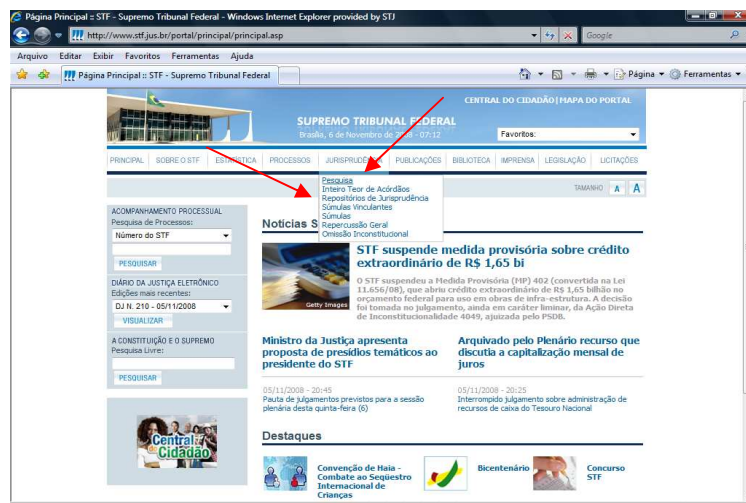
Página Principal :: STF - Supremo Tribunal Federal - Windows Internet Explorer provided by STJ

http://www.stf.jus.br/portal/principal/principal.asp

Google

Arquivo Editar Exibir Favoritos Ferramentas Ajuda

Página Principal :: STF - Supremo Tribunal Federal

Página ▾ Ferramentas ▾

CENTRAL DO CIDADÃO | MAPA DO PORTAL

SUPREMO TRIBUNAL FEDERAL

Brasília, 6 de Novembro de 2008 - 07:12

Favoritos:

PRINCIPAL | SOBRE O STF | ESTATÍSTICA | PROCESSOS | JURISPRUDÊNCIA | PUBLICAÇÕES | BIBLIOTECA | IMPRENSA | LEGISLAÇÃO | LICITAÇÕES

Pesquisa
Inteiro Teor de Acórdãos
Repositórios de Jurisprudência
Súmulas Vinculantes
Súmulas
Repercussão Geral
Omissão Inconstitucional

TAMANHO A A

ACOMPANHAMENTO PROCESSUAL
Pesquisa de Processos:
Número do STF
PESQUISAR

DIÁRIO DA JUSTIÇA ELETRÔNICO
Edições mais recentes:
DJ N. 210 - 05/11/2008
VISUALIZAR

A CONSTITUIÇÃO E O SUPREMO
Pesquisa Livre:
PESQUISAR

Central do Cidadão

Notícias S

Getty Images

STF suspende medida provisória sobre crédito extraordinário de R$ 1,65 bi

O STF suspendeu a Medida Provisória (MP) 402 (convertida na Lei 11.656/08), que abriu crédito extraordinário de R$ 1,65 bilhão no orçamento federal para uso em obras de infra-estrutura. A decisão foi tomada no julgamento, ainda em caráter liminar, da Ação Direta de Inconstitucionalidade 4049, ajuizada pelo PSDB.

Ministro da Justiça apresenta proposta de presídios temáticos ao presidente do STF

Arquivado pelo Plenário recurso que discutia a capitalização mensal de juros

05/11/2008 - 20:45
Pauta de julgamentos previstos para a sessão plenária desta quinta-feira (6)

05/11/2008 - 20:25
Interrompido julgamento sobre administração de recursos de caixa do Tesouro Nacional

Destaques

Convenção de Haia - Combate ao Seqüestro Internacional de Crianças

Bicentenário

Concurso STF